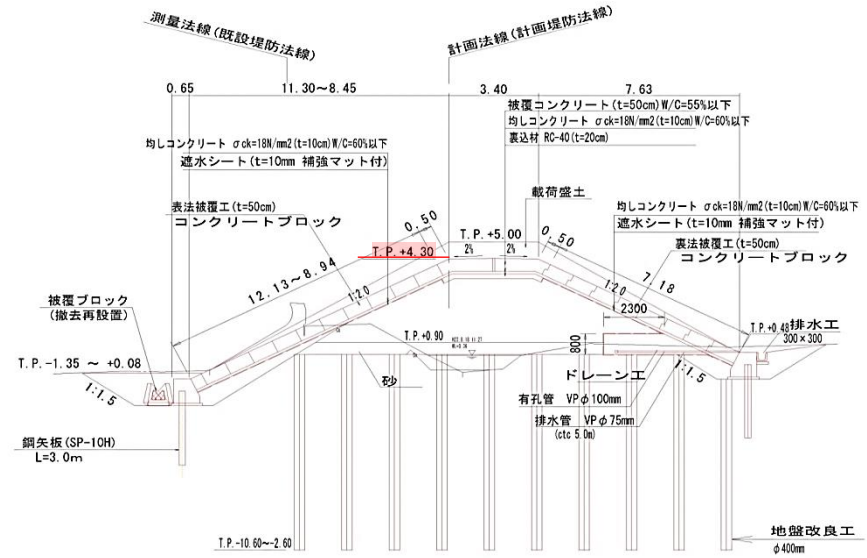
測量法線(既設堤防法線)

計画法線(計画堤防法線)

0.65

11.30～8.45

3.40

7.63

被覆コンクリート(t=50cm)W/C=55%以下

均しコンクリート σck=18N/mm2(t=10cm)W/C=60%以下

裏込材 RC-40(t=20cm)

均しコンクリート σck=18N/mm2(t=10cm)W/C=60%以下

遮水シート(t=10mm 補強マット付)

載荷盛土

表法被覆工(t=50cm)

コンクリートブロック

均しコンクリート σck=18N/mm2(t=10cm)W/C=60%以下

遮水シート(t=10mm 補強マット付)

0.50

T.P.+5.00

0.50

T.P.+4.30

2%

2%

裏法被覆工(t=50cm)

コンクリートブロック

12.13～8.94

1:2.0

1:2.0

7.18

2300

被覆ブロック

(撤去再設置)

T.P.+0.90

T.P.+0.48

排水工

300×300

800

T.P.-1.35 ～ +0.08

砂

ドレーン工

1:1.5

1:1.5

有孔管 VPφ100mm

排水管 VPφ75mm

(ctc 5.0m)

鋼矢板(SP-10H)

L=3.0m

地盤改良工

φ400mm

T.P.-10.60～-2.60